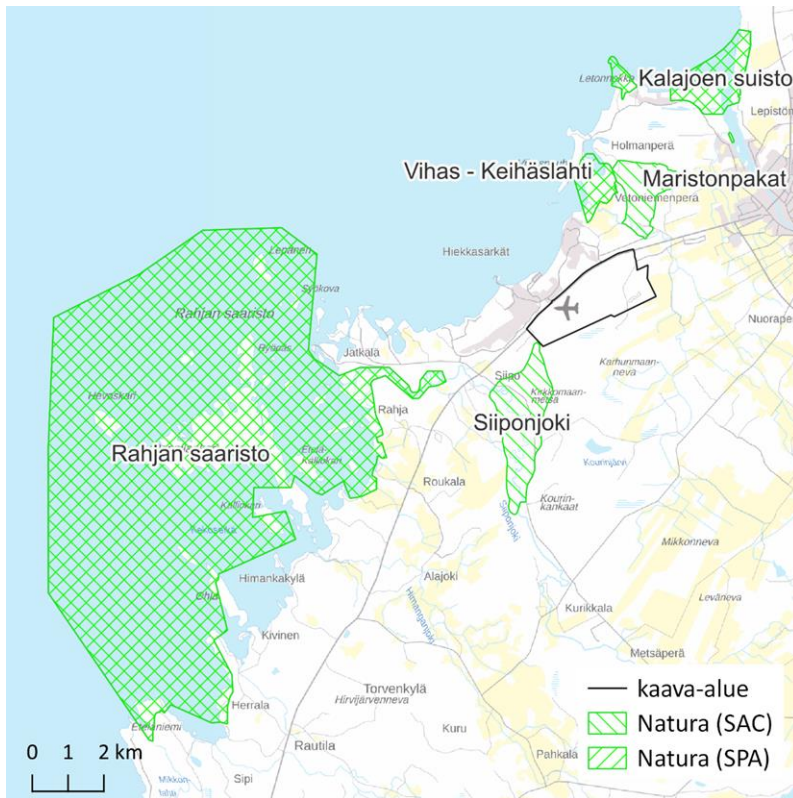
Letonnokka
Kalajoen suisto
Lepistö
Holmanperä
Vihas - Keihäslahti
Maristonpakat
Vetoniemenperä
Hiekkasarkät
Leppänen
Sykkova
Rahjan saaristo
Nuorapelto
Ryöppä
Jatkala
Siipo
Kahunmaanneva
Kokkomaanmetsä
Heinäsaari
Rahja
Siiponjoki
Rahjan saaristo
Etukallioinen
Kourinjärvi
Roukala
Kallioinen
Kourinkankaat
Siiponjoki
Mikkonneva
Himankakylä
Alajoki
Himankanjoki
Leväneva
Kurikkala
Kivinen
Metsäperä
Torvenkylä
Hirvijärvenneva
Herrala
Kuru
Eteläniemi
Rautila
Pahkala
Sipi
Mikkonneva
0 1 2 km
kaava-alue
Natura (SAC)
Natura (SPA)